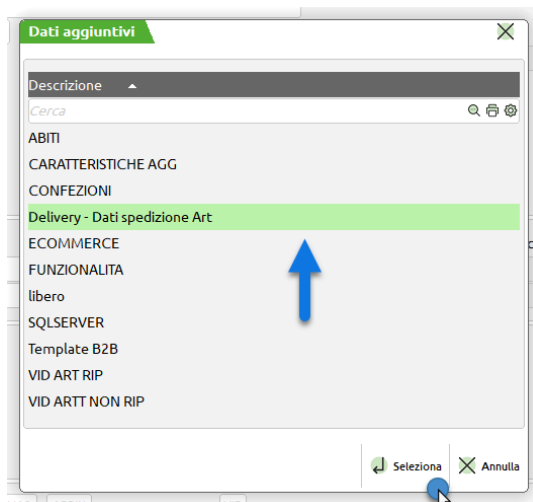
Dati aggiuntivi

Descrizione

Cerca

ABITI

CARATTERISTICHE AGG

CONFEZIONI

Delivery - Dati spedizione Art

ECOMMERCE

FUNZIONALITA

libero

SQLSERVER

Template B2B

VID ART RIP

VID ARTT NON RIP

Seleziona

Annulla